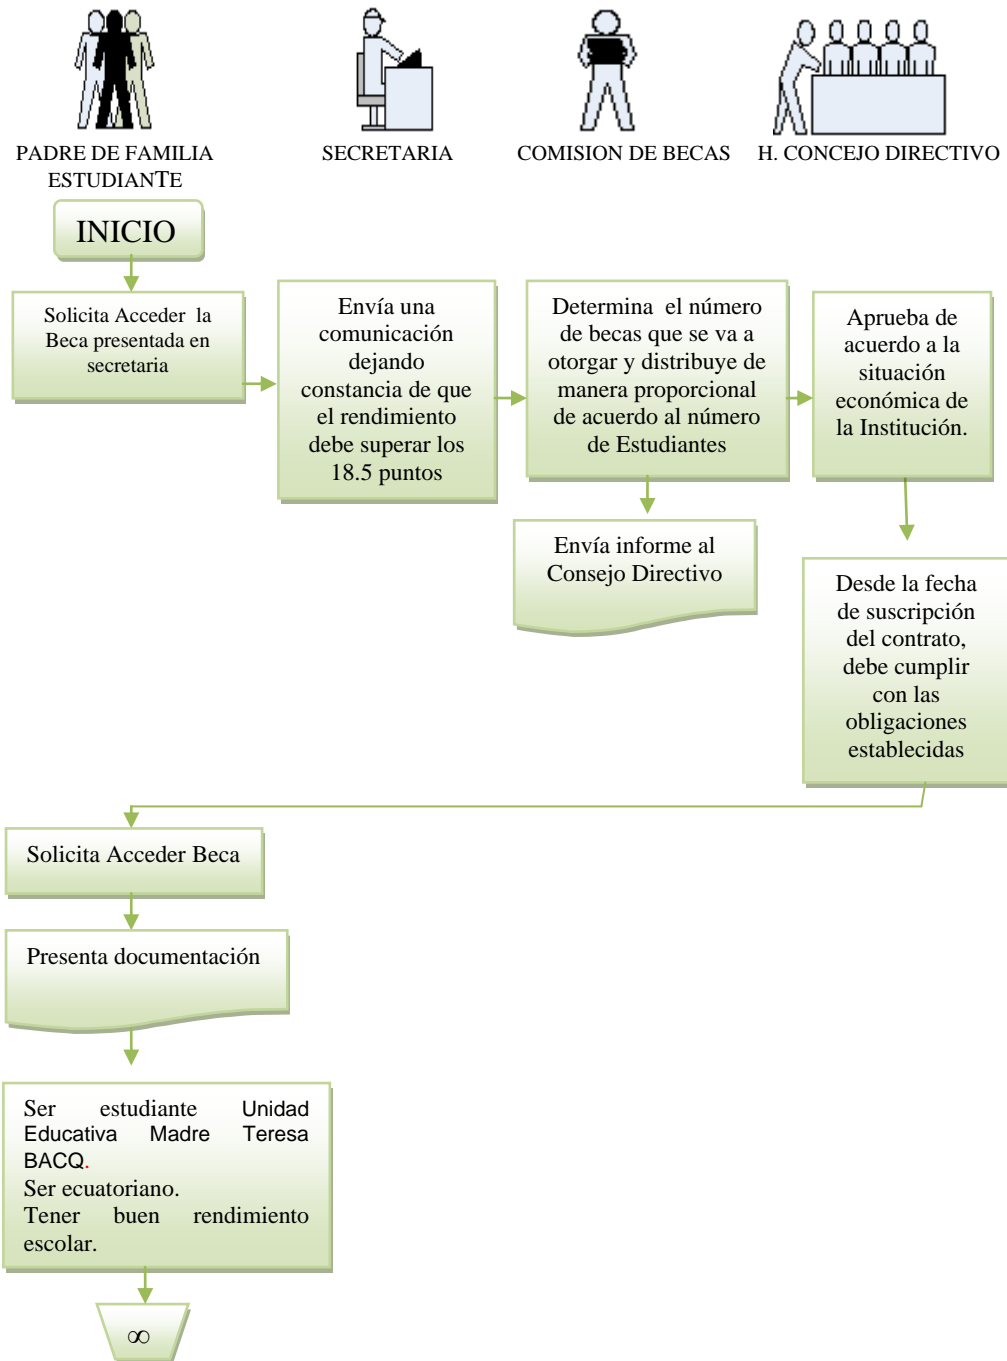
PADRE DE FAMILIA ESTUDIANTE

SECRETARIA

COMISION DE BECAS

H. CONCEJO DIRECTIVO

INICIO

Solicita Acceder la Beca presentada en secretaria

Envía una comunicación dejando constancia de que el rendimiento debe superar los 18.5 puntos

Determina el número de becas que se va a otorgar y distribuye de manera proporcional de acuerdo al número de Estudiantes

Aprueba de acuerdo a la situación económica de la Institución.

Envía informe al Consejo Directivo

Desde la fecha de suscripción del contrato, debe cumplir con las obligaciones establecidas

Solicita Acceder Beca

Presenta documentación

Ser estudiante Unidad Educativa Madre Teresa BACQ.
Ser ecuatoriano.
Tener buen rendimiento escolar.

∞